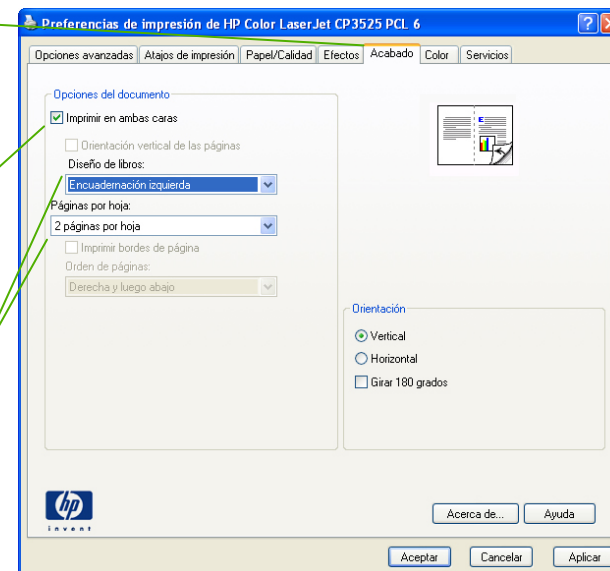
Preferencias de impresión de HP Color LaserJet CP3525 PCL 6

Opciones avanzadas | Atajos de impresión | Papel/Calidad | Efectos | Acabado | Color | Servicios

Opciones del documento

Imprimir en ambas caras

Orientación vertical de las páginas

Diseño de libros:

Encuadernación izquierda

Páginas por hoja:

2 páginas por hoja

Imprimir bordes de página

Orden de páginas:

Derecha y luego abajo

Orientación

Vertical

Horizontal

Girar 180 grados

hp invent

Acerca de...

Ayuda

Aceptar

Cancelar

Aplicar